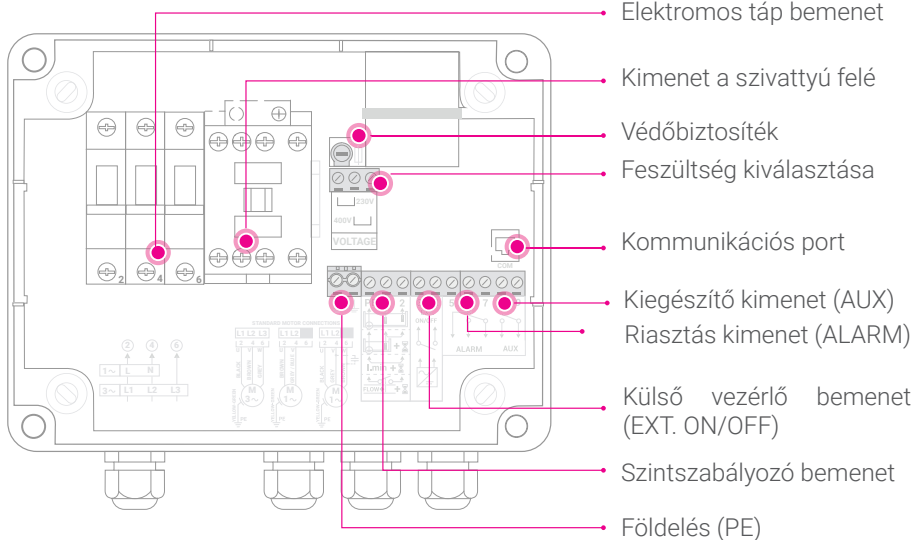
Elektromos táp bemenet

Kimenet a szivattyú felé

Védőbiztosíték

Feszültség kiválasztása

Kommunikációs port

Kiegészítő kimenet (AUX)

Riasztás kimenet (ALARM)

Külső vezérlő bemenet (EXT. ON/OFF)

Szintszabályozó bemenet

Földelés (PE)

2 4 6

230V
400V
VOLTAGE

COM

ALARM AUX

FLOW

1~ L N
3~ L1 L2 L3

2 4 6

L1 L2 L3
L1 L2
L1 L2

M 3~
M 1~
M 1~

PE PE PE